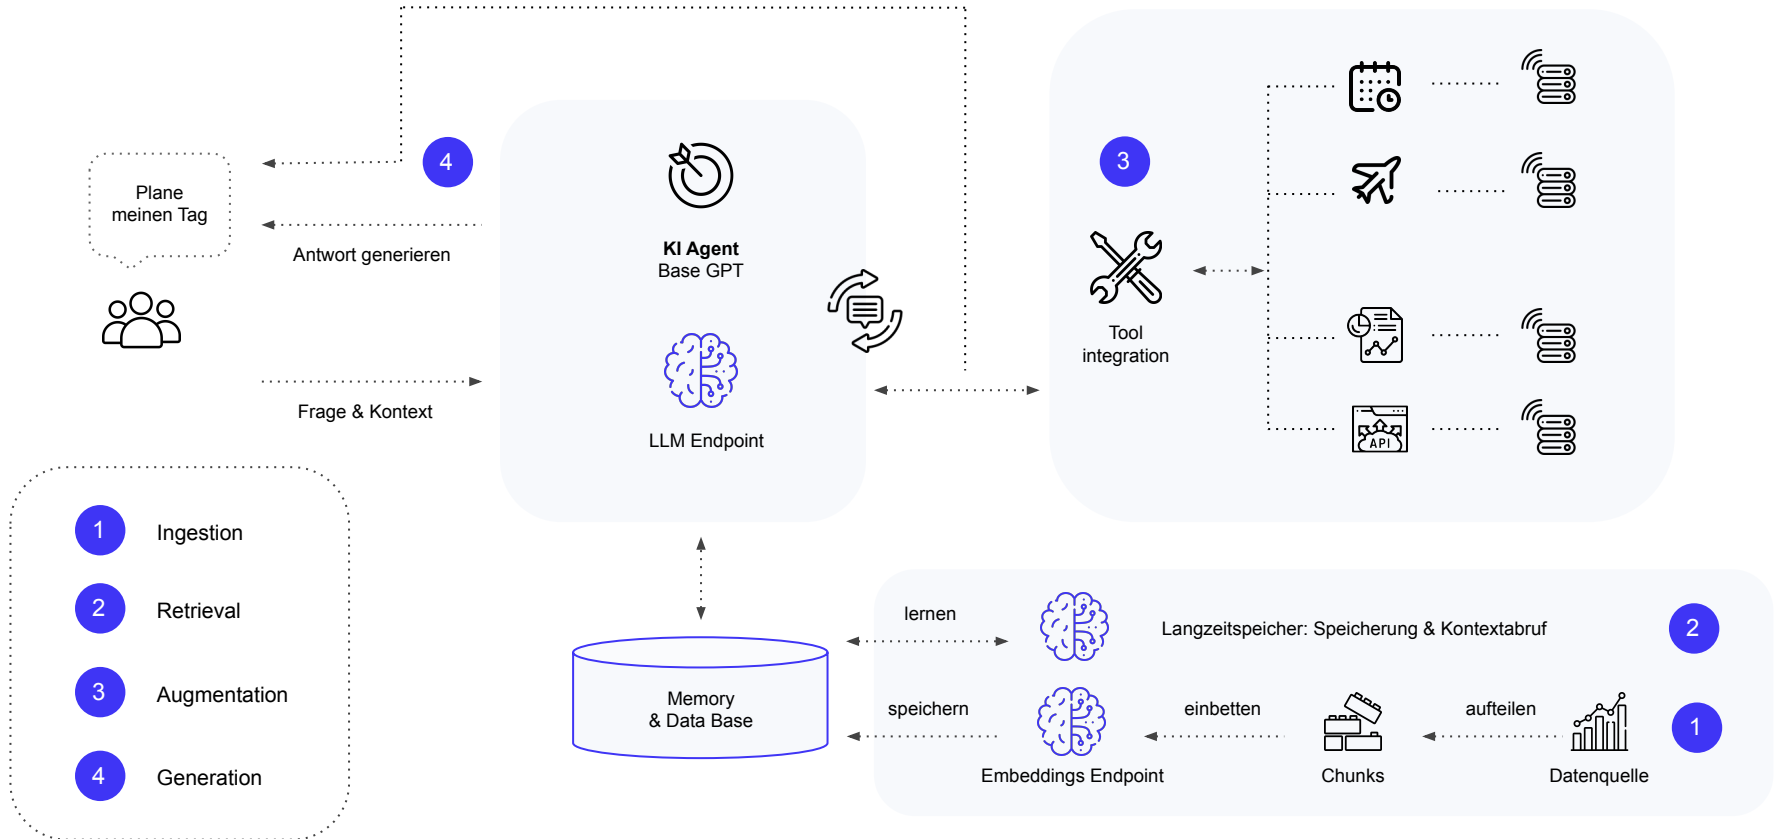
Plane meinen Tag

4

Antwort generieren

Frage & Kontext

**KI Agent**
Base GPT

LLM Endpoint

3

Tool integration

API

1 Ingestion

2 Retrieval

3 Augmentation

4 Generation

Memory & Data Base

lernen

Langzeitspeicher: Speicherung & Kontextabruf

2

speichern

einbetten

aufteilen

1

Embeddings Endpoint

Chunks

Datenquelle